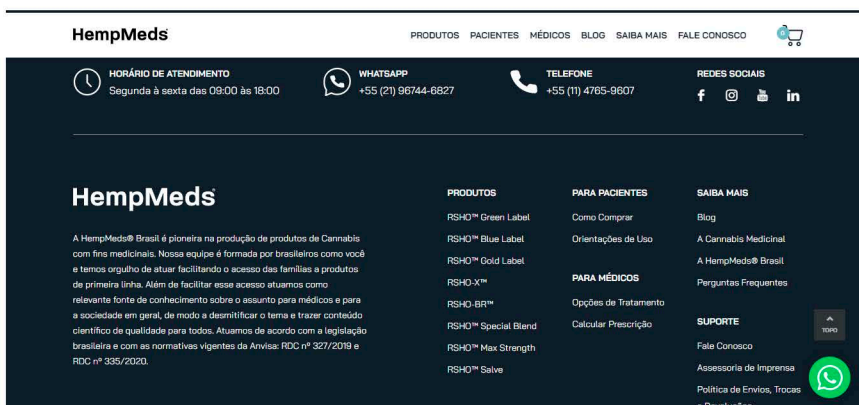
HempMeds

PRODUTOS PACIENTES MÉDICOS BLOG SAIBA MAIS FALE CONOSCO

0

HORÁRIO DE ATENDIMENTO
Segunda à sexta das 09:00 às 18:00

WHATSAPP
+55 (21) 96744-6827

TELEFONE
+55 (11) 4765-9607

REDES SOCIAIS

HempMeds

A HempMeds® Brasil é pioneira na produção de produtos de Cannabis com fins medicinais. Nossa equipe é formada por brasileiros como você e temos orgulho de atuar facilitando o acesso das famílias a produtos de primeira linha. Além de facilitar esse acesso atuamos como relevante fonte de conhecimento sobre o assunto para médicos e para a sociedade em geral, de modo a desmitificar o tema e trazer conteúdo científico de qualidade para todos. Atuamos de acordo com a legislação brasileira e com as normativas vigentes da Anvisa: RDC nº 327/2019 e RDC nº 335/2020.

PRODUTOS
RSHO™ Green Label
RSHO™ Blue Label
RSHO™ Gold Label
RSHO-X™
RSHO-BR™
RSHO™ Special Blend
RSHO™ Max Strength
RSHO™ Salve

PARA PACIENTES
Como Comprar
Orientações de Uso

PARA MÉDICOS
Opções de Tratamento
Calcular Prescrição

SAIBA MAIS
Blog
A Cannabis Medicinal
A HempMeds® Brasil
Perguntas Frequentes

SUPORTE
Fale Conosco
Assessoria de Imprensa
Política de Envios, Trocas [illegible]

TOPO